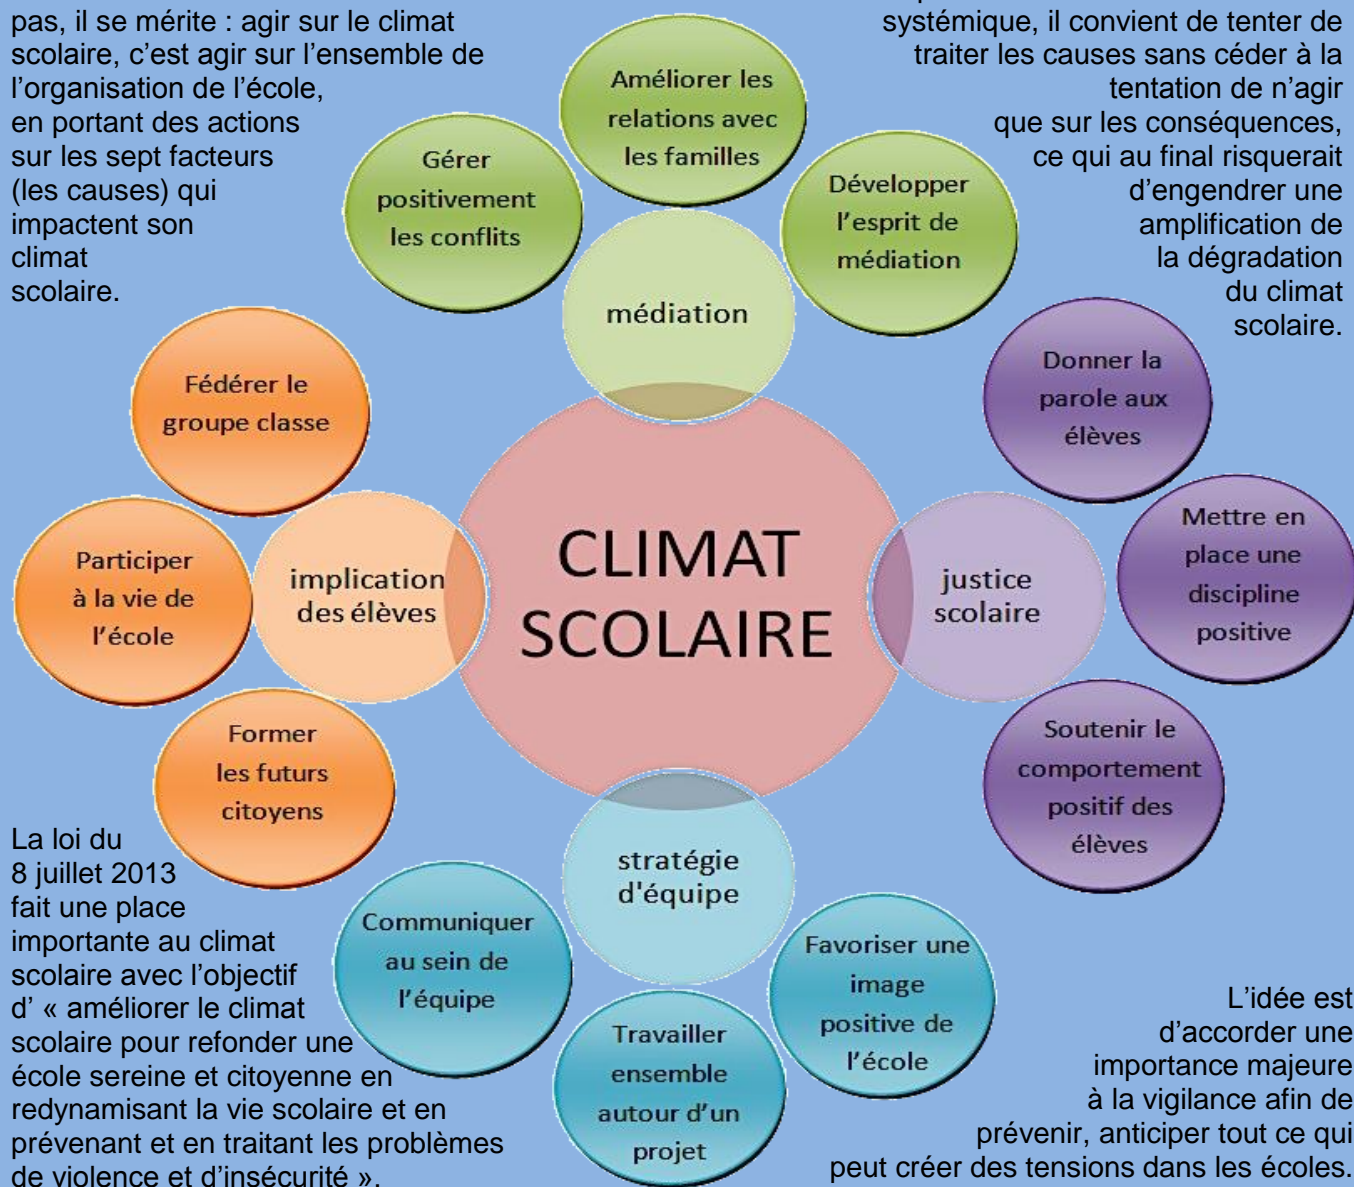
pas, il se mérite : agir sur le climat scolaire, c'est agir sur l'ensemble de l'organisation de l'école, en portant des actions sur les sept facteurs (les causes) qui impactent son climat scolaire.

systémique, il convient de tenter de traiter les causes sans céder à la tentation de n'agir que sur les conséquences, ce qui au final risquerait d'engendrer une amplification de la dégradation du climat scolaire.

Améliorer les relations avec les familles

Gérer positivement les conflits

Développer l'esprit de médiation

médiation

Donner la parole aux élèves

Fédérer le groupe classe

CLIMAT SCOLAIRE

Mettre en place une discipline positive

Participer à la vie de l'école

implication des élèves

justice scolaire

Soutenir le comportement positif des élèves

Former les futurs citoyens

stratégie d'équipe

Communiquer au sein de l'équipe

Favoriser une image positive de l'école

Travailler ensemble autour d'un projet

La loi du 8 juillet 2013 fait une place importante au climat scolaire avec l'objectif d' « améliorer le climat scolaire pour refonder une école sereine et citoyenne en redynamisant la vie scolaire et en prévenant et en traitant les problèmes de violence et d'insécurité ».

L'idée est d'accorder une importance majeure à la vigilance afin de prévenir, anticiper tout ce qui peut créer des tensions dans les écoles.